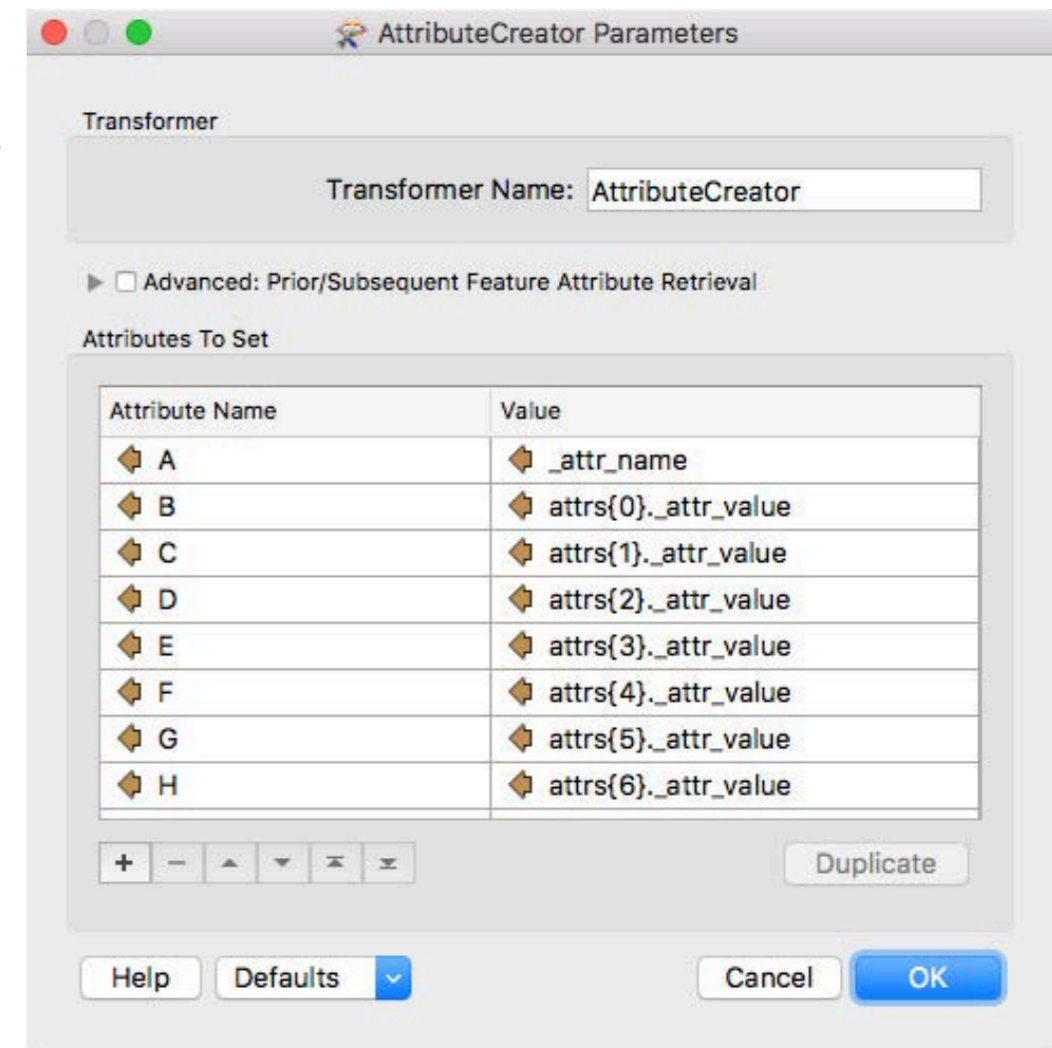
AttributeCreator Parameters

Transformer

Transformer Name: AttributeCreator

Advanced: Prior/Subsequent Feature Attribute Retrieval

Attributes To Set

| Attribute Name | Value |
|---|---|
| A | _attr_name |
| B | attrs{0}._attr_value |
| C | attrs{1}._attr_value |
| D | attrs{2}._attr_value |
| E | attrs{3}._attr_value |
| F | attrs{4}._attr_value |
| G | attrs{5}._attr_value |
| H | attrs{6}._attr_value |

+ −

Duplicate

Help Defaults Cancel OK